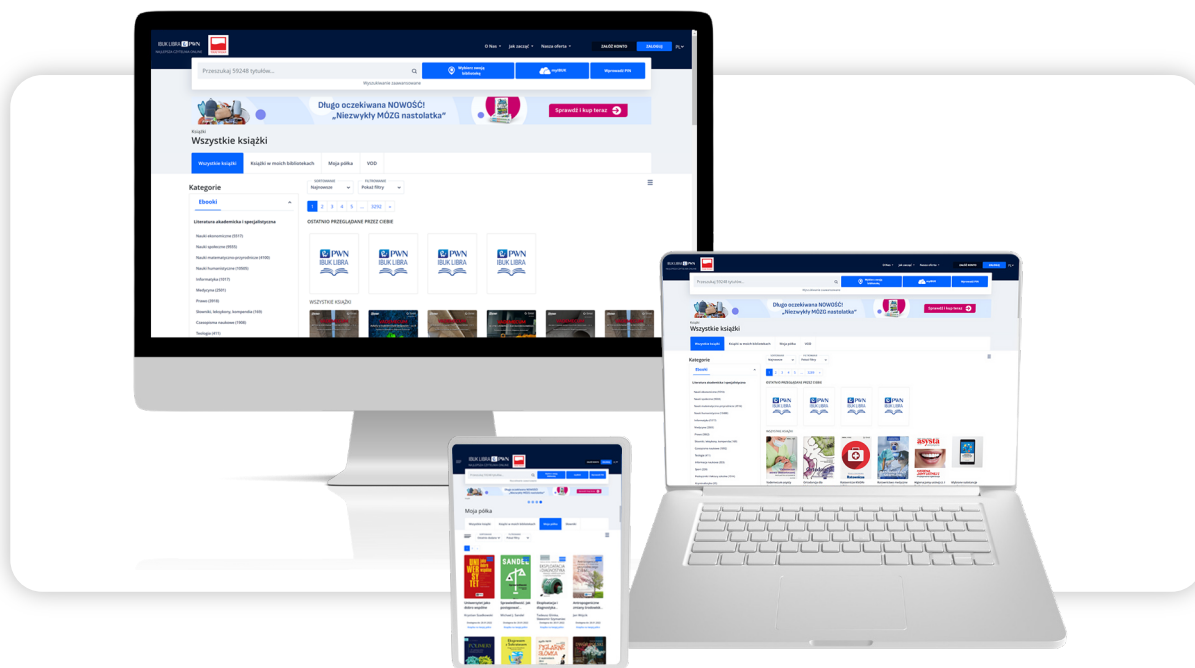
IBUK LIBRA PWN
NAJLEPSZA CZYTELNIA ONLINE

O Nas · Jak zacząć · Nasza oferta · ZAŁÓŻ KONTO · ZALOGUJ · PL

Przeszukaj 59248 tytułów...

Wybierz swoją bibliotekę · myIBUK · Wyszukaj PIN

Wyszukiwanie zaawansowane

Długo oczekiwana NOWOŚĆ!
„Niezwykły MÓZG nastolatka"

Sprawdź i kup teraz

Książki
Wszystkie książki

Wszystkie książki · Książki w moich bibliotekach · Moja półka · VOD

Kategorie

Ebooki

Literatura akademicka i specjalistyczna

Nauki ekonomiczne (9517)
Nauki społeczne (9935)
Nauki matematyczno-przyrodnicze (4108)
Nauki humanistyczne (10905)
Informatyka (5017)
Medycyna (2001)
Prawo (2916)
Słowniki, leksykony, kompendia (163)
Czasopisma naukowe (1998)
Teologia (411)

SORTOWANIE
Najnowsze

FILTROWANIE
Pokaż filtry

1 2 3 4 5 ... 3292 »

OSTATNIO PRZEGLĄDANE PRZEZ CIEBIE

PWN IBUK LIBRA
PWN IBUK LIBRA
PWN IBUK LIBRA
PWN IBUK LIBRA

WSZYSTKIE KSIĄŻKI

Moja półka

UNIWERSYTET
SANDEL
asysta